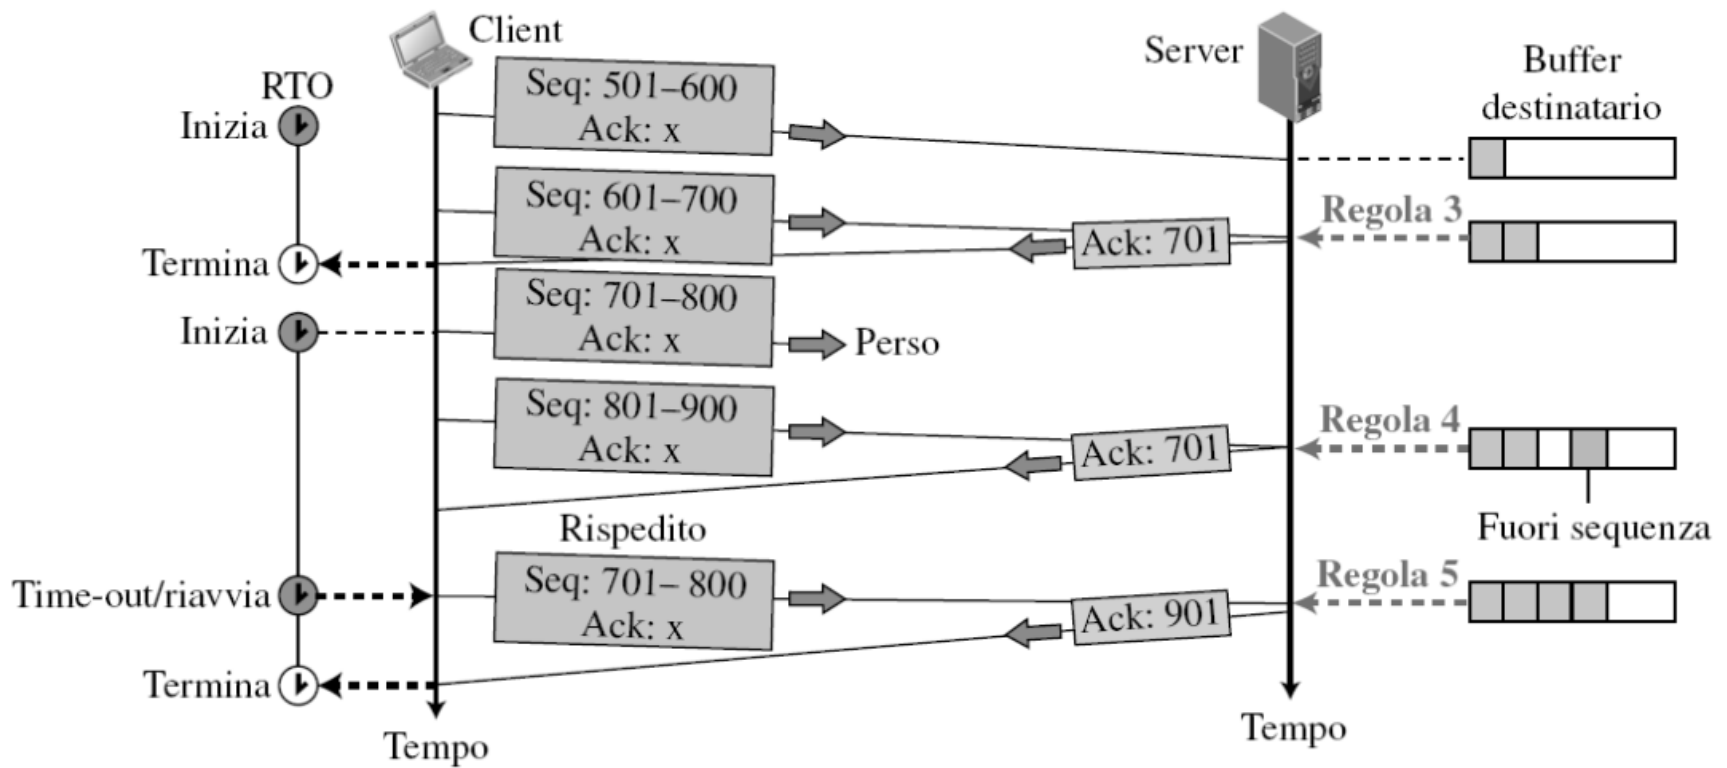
Client

Server

Buffer destinatario

RTO

Inizia

Seq: 501–600
Ack: x

Seq: 601–700
Ack: x

Regola 3

Ack: 701

Termina

Seq: 701–800
Ack: x

Inizia

Perso

Seq: 801–900
Ack: x

Regola 4

Ack: 701

Fuori sequenza

Rispedito

Seq: 701– 800
Ack: x

Regola 5

Time-out/riavvia

Ack: 901

Termina

Tempo

Tempo